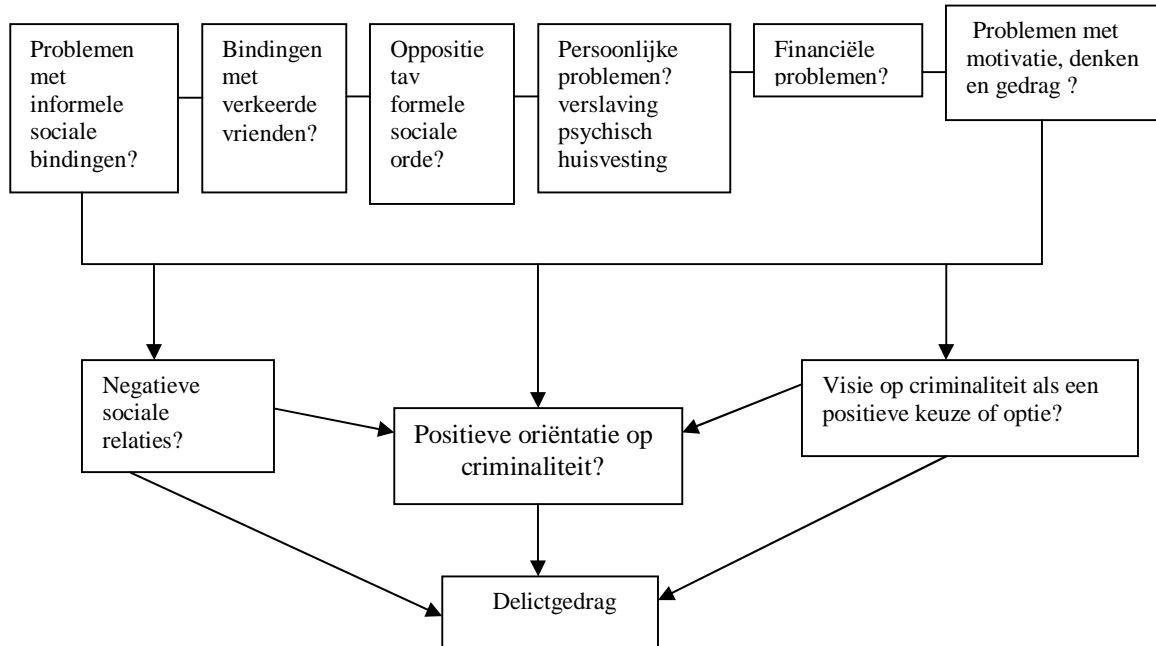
Problemen met informele sociale bindingen?

Bindingen met verkeerde vrienden?

Oppositie tav formele sociale orde?

Persoonlijke problemen? verslaving psychisch huisvesting

Financiële problemen?

Problemen met motivatie, denken en gedrag ?

Negatieve sociale relaties?

Positieve oriëntatie op criminaliteit?

Visie op criminaliteit als een positieve keuze of optie?

Delictgedrag